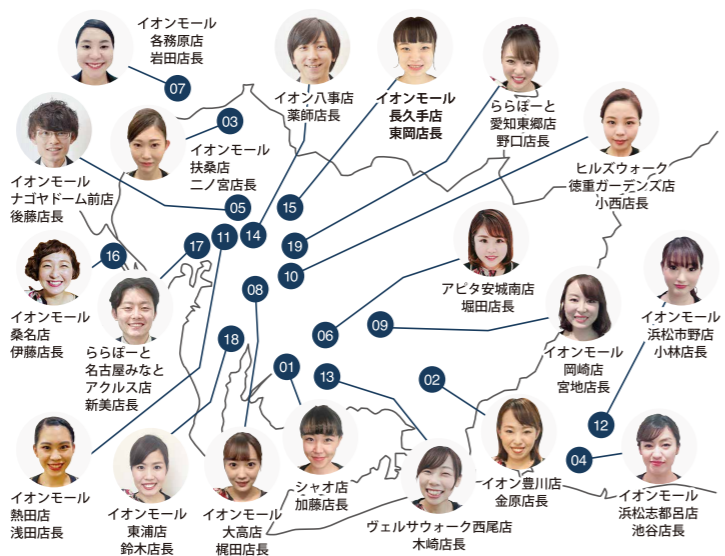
イオンモール
各務原店
岩田店長

07

イオン八事店
薬師店長

イオンモール
長久手店
東岡店長

ららぽーと
愛知東郷店
野口店長

03

イオンモール
扶桑店
二ノ宮店長

ヒルズウォーク
徳重ガーデンズ店
小西店長

イオンモール
ナゴヤドーム前店
後藤店長

05

14

15

19

10

16

17

11

イオンモール
桑名店
伊藤店長

アピタ安城南店
堀田店長

08

ららぽーと
名古屋みなと
アクルス店
新美店長

06

09

イオンモール
浜松市野店
小林店長

18

イオンモール
岡崎店
宮地店長

01

13

02

12

04

イオンモール
熱田店
浅田店長

イオンモール
東浦店
鈴木店長

イオンモール
大高店
梶田店長

シャオ店
加藤店長

イオン豊川店
金原店長

イオンモール
浜松志都呂店
池谷店長

ヴェルサウォーク西尾店
木崎店長